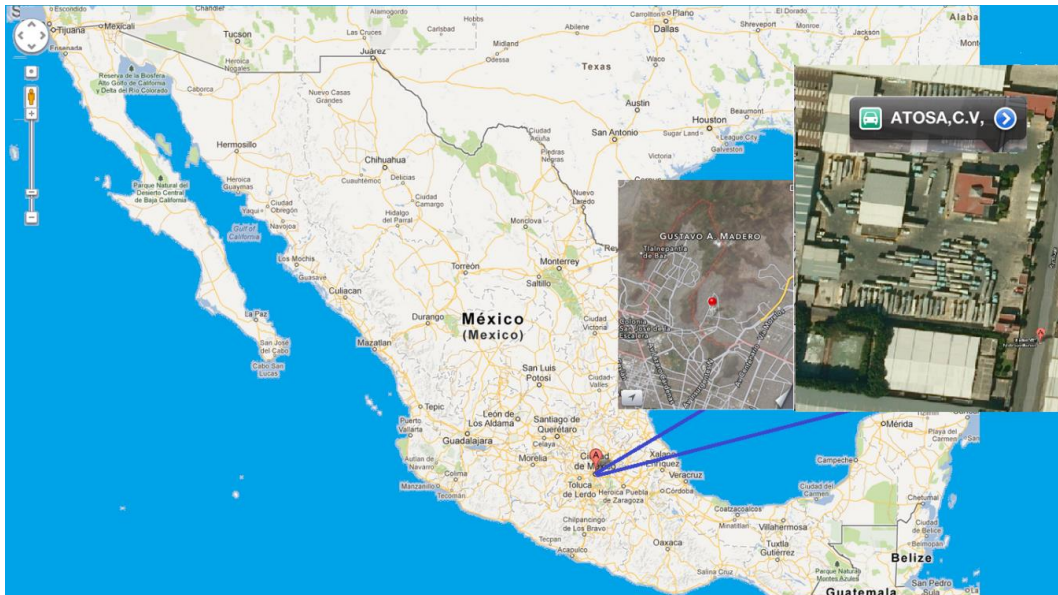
Escondido
Tijuana
Mexicali
Ensenada
Alamogordo
Tucson
Carlsbad
Juárez
Las Cruces
Odessa
Nogales
Heroica Nogales
Reserva de la Biosfera Alto Golfo de California y Delta del Río Colorado
Caborca
Nuevo Casas Grandes
Texas
Dallas
Carrollton
Shreveport
Monroe
Alaba
Austin
Houston
Beaumont
League City
Galveston
San Antonio
Laredo
Victoria
Ciudad Acuña
Piedras Negras
Hermosillo
Chihuahua
Heroica Guaymas
Cuauhtémoc
Delicias
Parque Natural del Desierto Central de Baja California
Ciudad Obregón
Ciudad Camargo
Navojoa
Gulf of California
Hidalgo del Parral
Los Mochis
Guasave
Monclova
Culiacán
Torreón
Monterrey
Saltillo
Reynosa
Durango
México
(Mexico)
Mazatlán
La Paz
San José del Cabo
Cabo San Lucas
San Luis Potosí
Ciudad Valles
Tepic
Puerto Vallarta
León de los Aldama
Santiago de Querétaro
Guadalajara
Colima
Manzanillo
Tecomán
Morelia
Ciudad de México
Toluca de Lerdo
Xalapa
Veracruz
Córdoba
Heroica Puebla de Zaragoza
Coatzacoalcos
Minatitlán
Villahermosa
Tuxtla Gutiérrez
Chilpancingo de los Bravo
Acapulco
Oaxaca
Tecpan
Campeche
Ciudad del Carmen
Chetumal
Playa del Carmen
Belize
Guatemala
San Pedro
GUSTAVO A. MADERO
Tlalnepantla de Baz
San José de la Escalera
ATOSA,C.V,